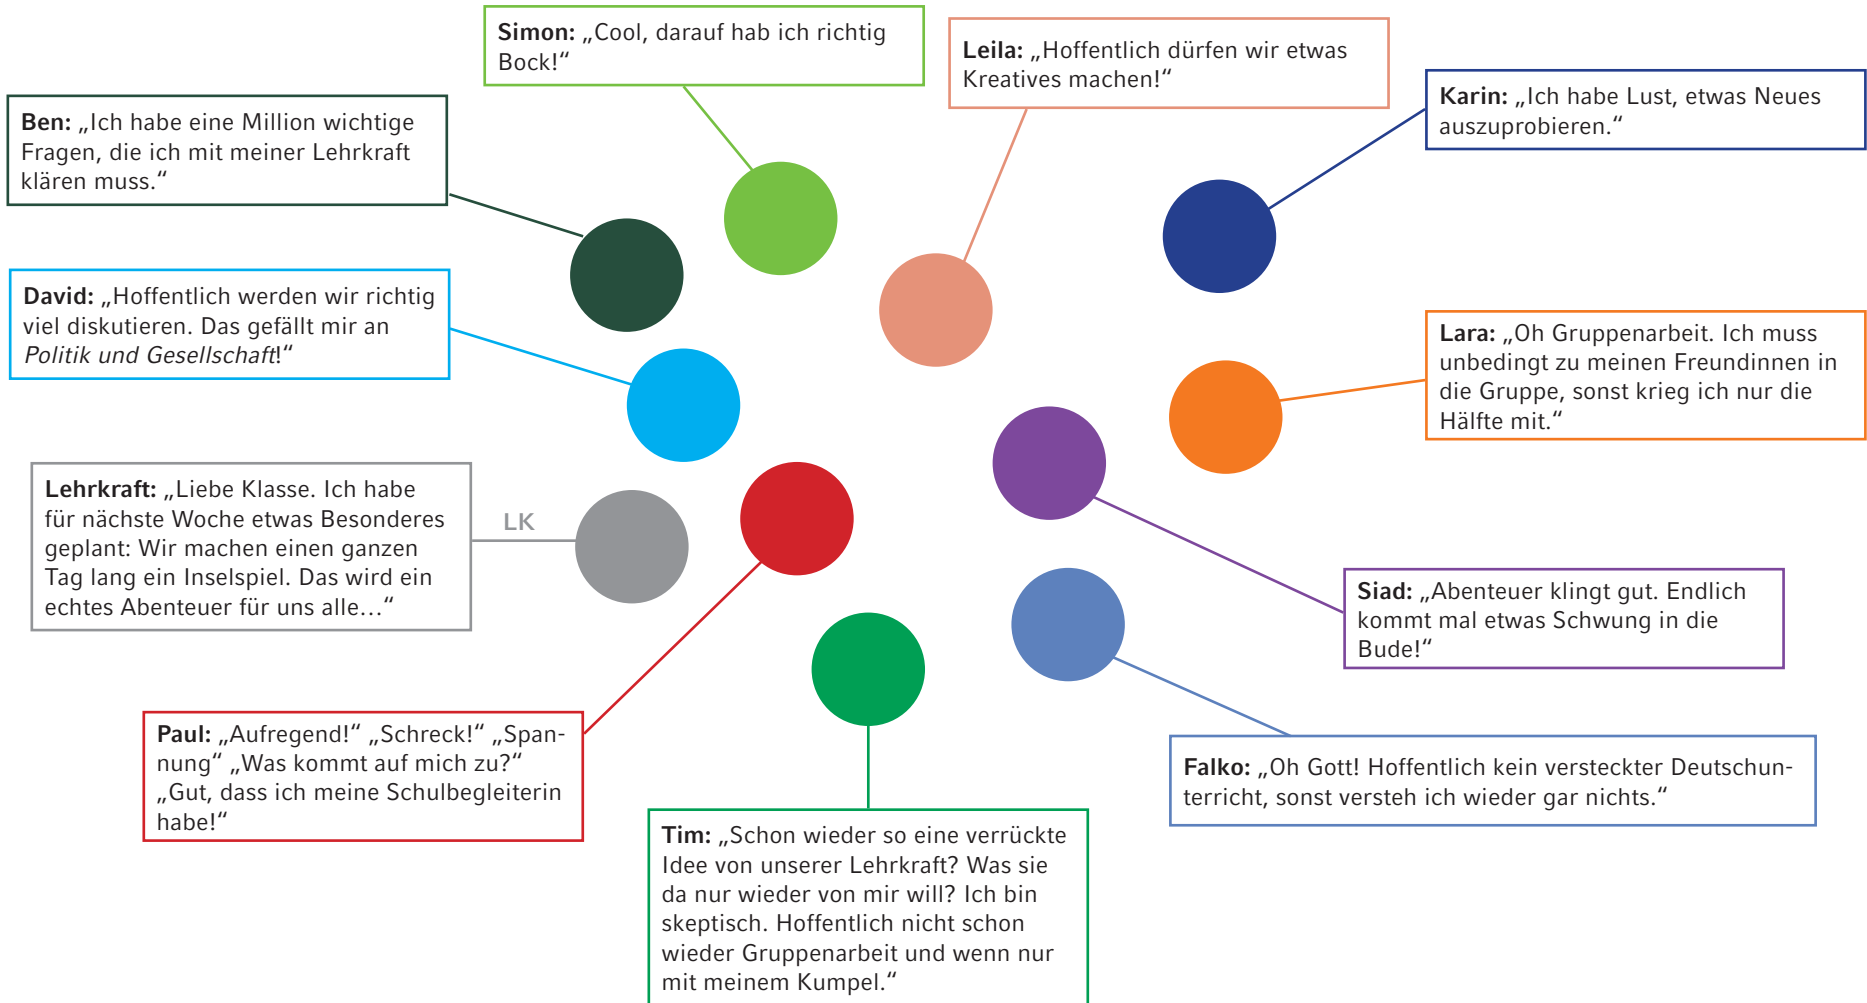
Simon: „Cool, darauf hab ich richtig Bock!“

Leila: „Hoffentlich dürfen wir etwas Kreatives machen!“

Karin: „Ich habe Lust, etwas Neues auszuprobieren.“

Ben: „Ich habe eine Million wichtige Fragen, die ich mit meiner Lehrkraft klären muss.“

David: „Hoffentlich werden wir richtig viel diskutieren. Das gefällt mir an *Politik und Gesellschaft*!“

Lara: „Oh Gruppenarbeit. Ich muss unbedingt zu meinen Freundinnen in die Gruppe, sonst krieg ich nur die Hälfte mit.“

Lehrkraft: „Liebe Klasse. Ich habe für nächste Woche etwas Besonderes geplant: Wir machen einen ganzen Tag lang ein Inselspiel. Das wird ein echtes Abenteuer für uns alle…“

LK

Siad: „Abenteuer klingt gut. Endlich kommt mal etwas Schwung in die Bude!“

Paul: „Aufregend!“ „Schreck!“ „Spannung“ „Was kommt auf mich zu?“ „Gut, dass ich meine Schulbegleiterin habe!“

Falko: „Oh Gott! Hoffentlich kein versteckter Deutschunterricht, sonst versteh ich wieder gar nichts.“

Tim: „Schon wieder so eine verrückte Idee von unserer Lehrkraft? Was sie da nur wieder von mir will? Ich bin skeptisch. Hoffentlich nicht schon wieder Gruppenarbeit und wenn nur mit meinem Kumpel.“